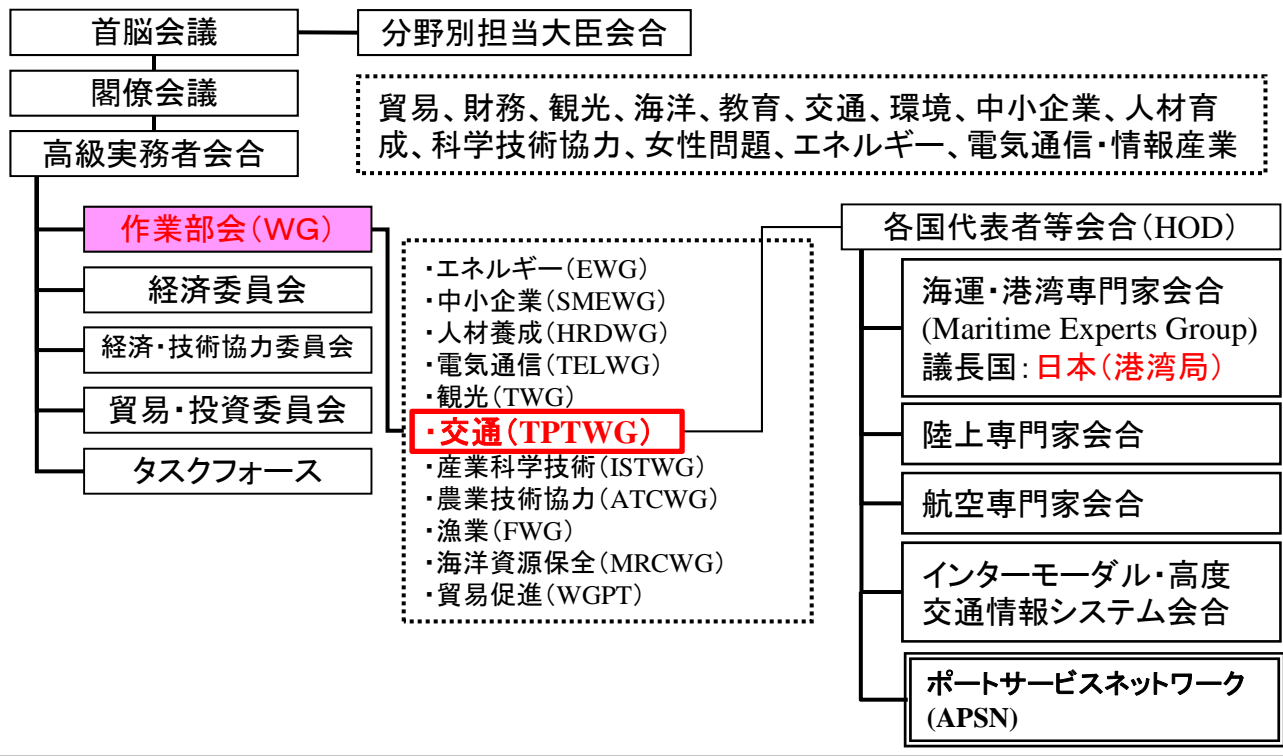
首脳会議

分野別担当大臣会合

閣僚会議

貿易、財務、観光、海洋、教育、交通、環境、中小企業、人材育成、科学技術協力、女性問題、エネルギー、電気通信・情報産業

高級実務者会合

作業部会（WG）

経済委員会

経済・技術協力委員会

貿易・投資委員会

タスクフォース

・エネルギー（EWG）
・中小企業（SMEWG）
・人材養成（HRDWG）
・電気通信（TELWG）
・観光（TWG）
・交通（TPTWG）
・産業科学技術（ISTWG）
・農業技術協力（ATCWG）
・漁業（FWG）
・海洋資源保全（MRCWG）
・貿易促進（WGPT）

各国代表者等会合（HOD）

海運・港湾専門家会合 (Maritime Experts Group) 議長国：日本（港湾局）

陸上専門家会合

航空専門家会合

インターモーダル・高度交通情報システム会合

ポートサービスネットワーク (APSN)